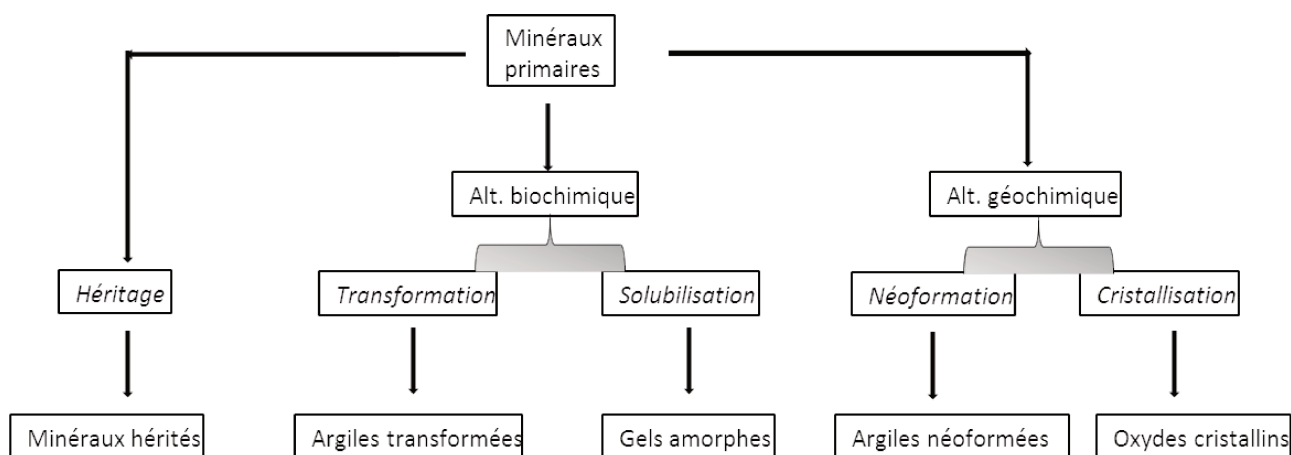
Minéraux primaires

Alt. biochimique

Alt. géochimique

Héritage

Transformation

Solubilisation

Néoformation

Cristallisation

Minéraux hérités

Argiles transformées

Gels amorphes

Argiles néoformées

Oxydes cristallins